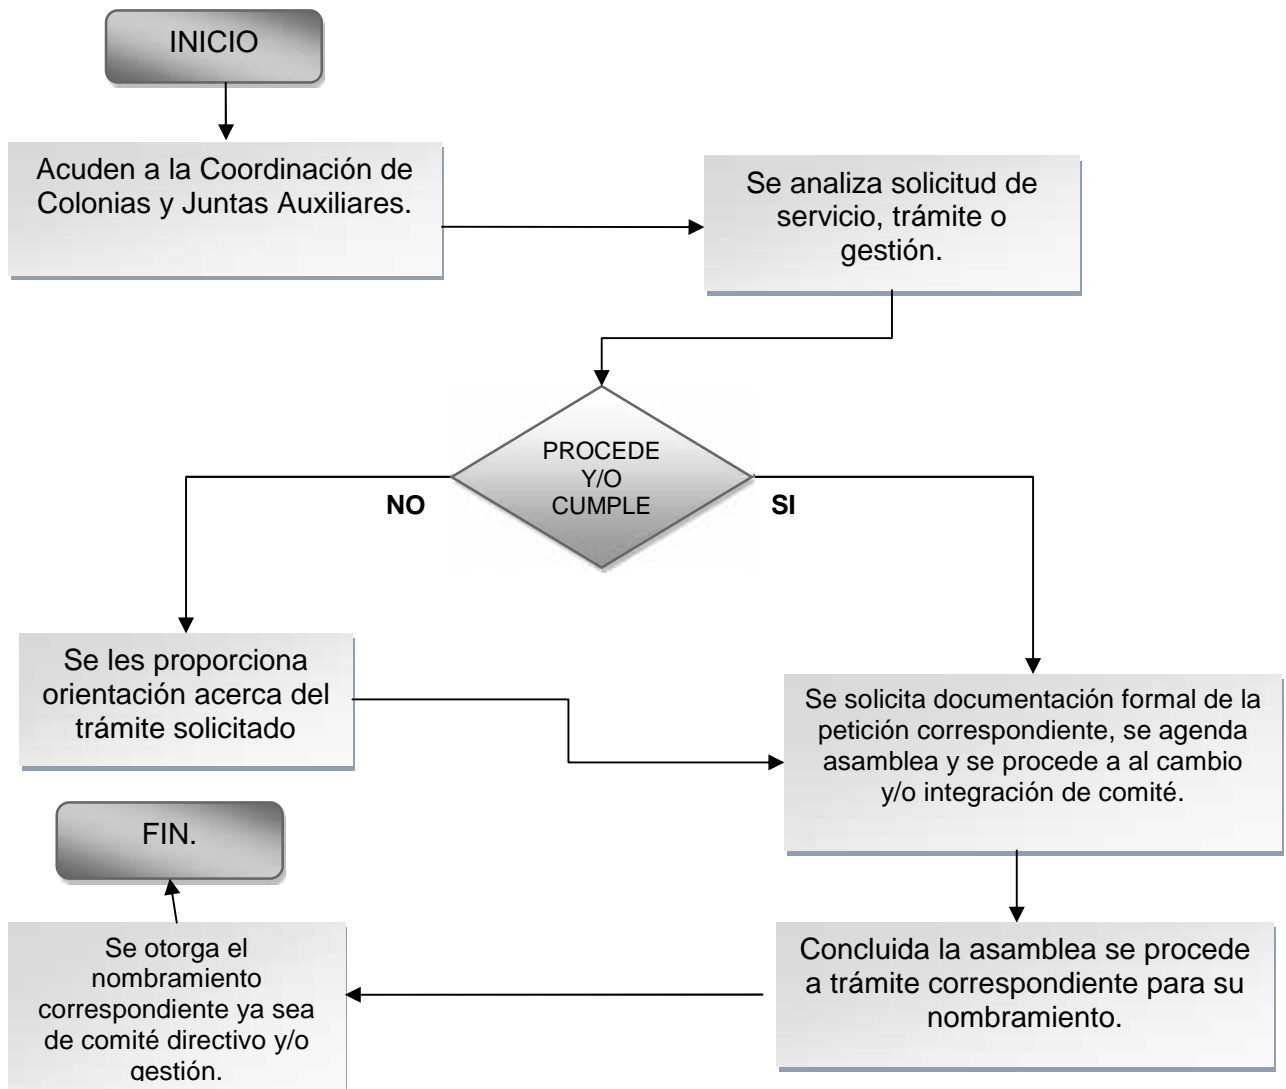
INICIO

Acuden a la Coordinación de Colonias y Juntas Auxiliares.

Se analiza solicitud de servicio, trámite o gestión.

PROCEDE Y/O CUMPLE

NO

SI

Se les proporciona orientación acerca del trámite solicitado

Se solicita documentación formal de la petición correspondiente, se agenda asamblea y se procede a al cambio y/o integración de comité.

FIN.

Se otorga el nombramiento correspondiente ya sea de comité directivo y/o gestión.

Concluida la asamblea se procede a trámite correspondiente para su nombramiento.